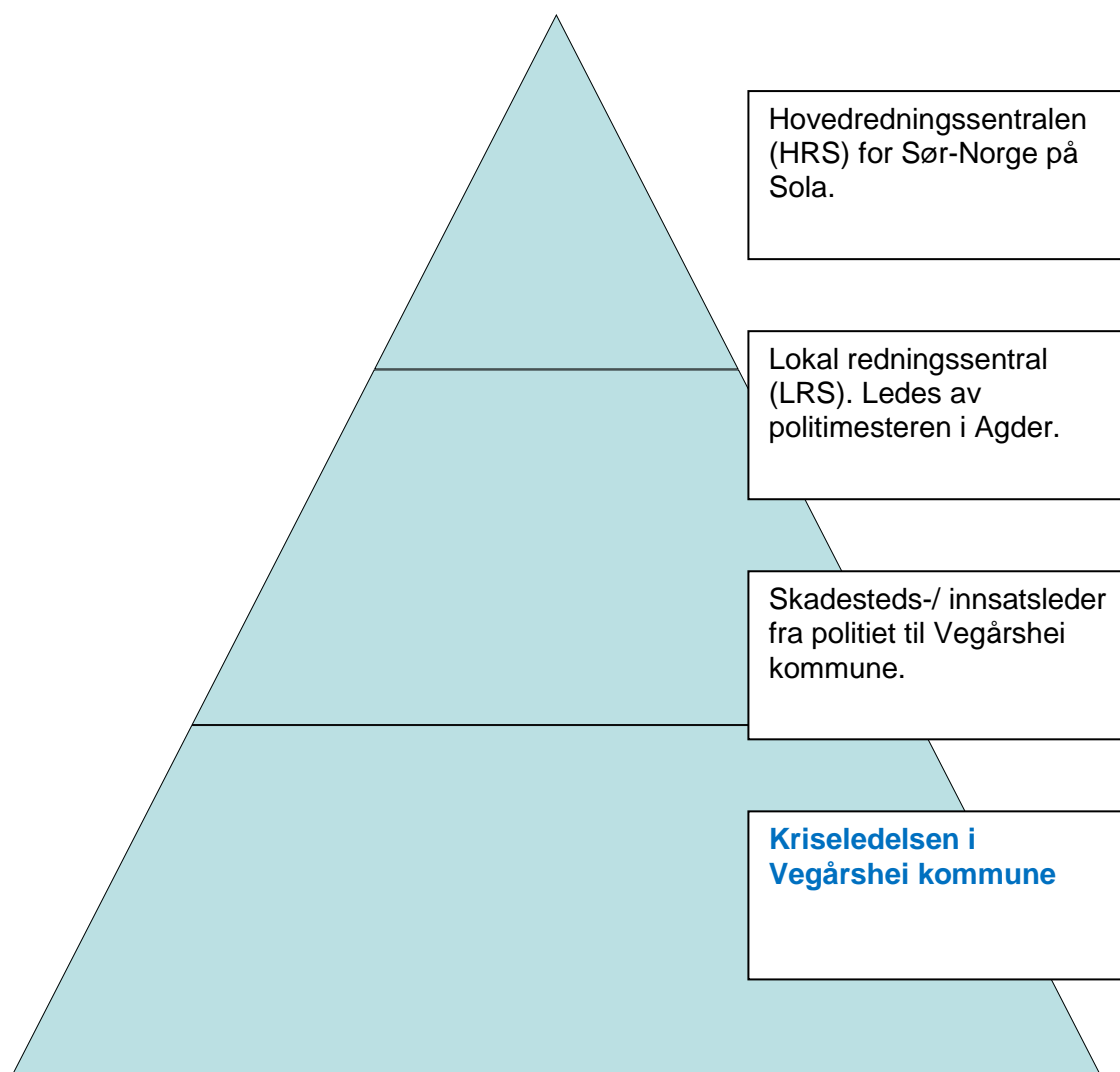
Hovedredningssentralen (HRS) for Sør-Norge på Sola.

Lokal redningssentral (LRS). Ledes av politimesteren i Agder.

Skadesteds-/ innsatsleder fra politiet til Vegårshei kommune.

**Kriseledelsen i Vegårshei kommune**